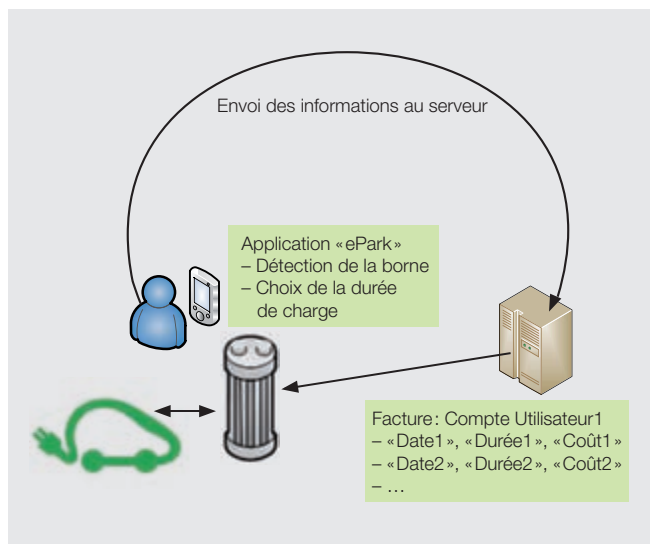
Envoi des informations au serveur

Application «ePark»
– Détection de la borne
– Choix de la durée de charge

Facture: Compte Utilisateur1
– «Date1», «Durée1», «Coût1»
– «Date2», «Durée2», «Coût2»
– …